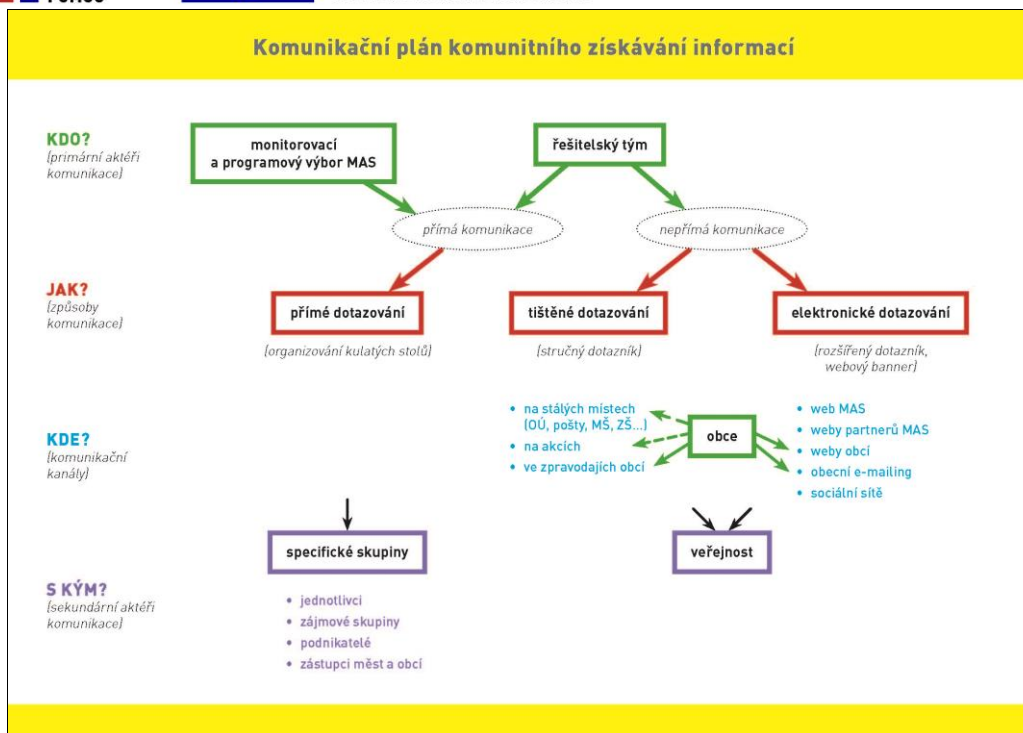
Komunikační plán komunitního získávání informací

KDO?
[primární aktéři komunikace]

monitorovací a programový výbor MAS

řešitelský tým

přímá komunikace

nepřímá komunikace

JAK?
[způsoby komunikace]

přímé dotazování

tištěné dotazování

elektronické dotazování

[organizování kulatých stolů]

[stručný dotazník]

[rozšířený dotazník, webový banner]

KDE?
[komunikační kanály]

• na stálých místech (OÚ, pošty, MŠ, ZŠ...)
• na akcích
• ve zpravodajích obcí

obce

• web MAS
• weby partnerů MAS
• weby obcí
• obecní e-mailing
• sociální sítě

specifické skupiny

veřejnost

S KÝM?
[sekundární aktéři komunikace]

• jednotlivci
• zájmové skupiny
• podnikatelé
• zástupci měst a obcí